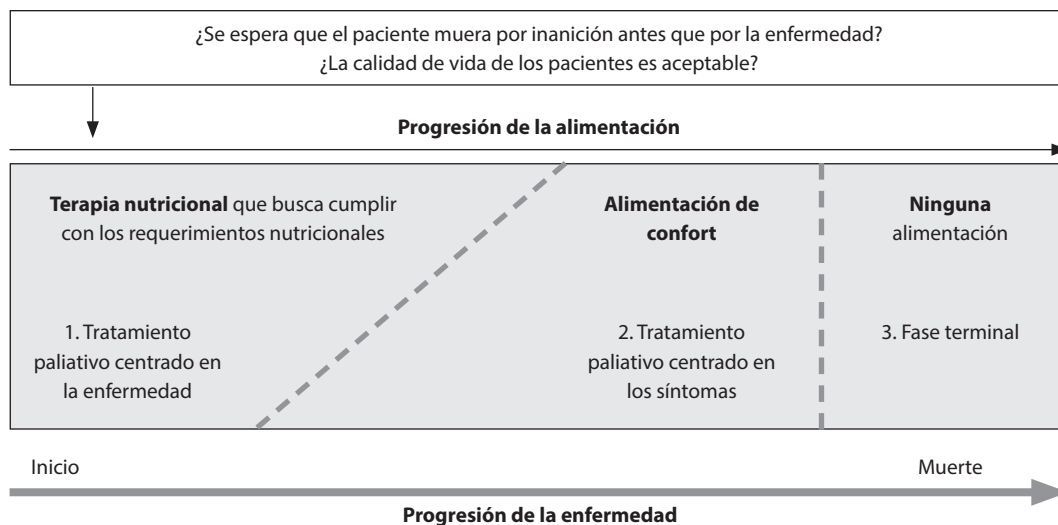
¿Se espera que el paciente muera por inanición antes que por la enfermedad?
¿La calidad de vida de los pacientes es aceptable?

Progresión de la alimentación

**Terapia nutricional** que busca cumplir con los requerimientos nutricionales

1. Tratamiento paliativo centrado en la enfermedad

**Alimentación de confort**

2. Tratamiento paliativo centrado en los síntomas

**Ninguna** alimentación

3. Fase terminal

Inicio

Muerte

Progresión de la enfermedad